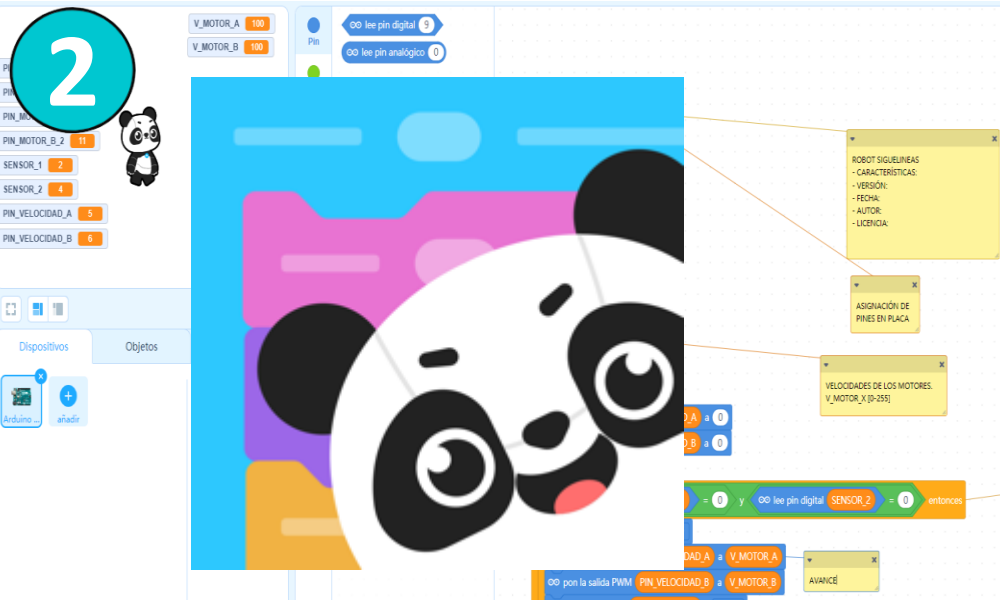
2

V_MOTOR_A 100
V_MOTOR_B 100

PIN
PIN
PIN_MO
PIN_MOTOR_B_2 11
SENSOR_1 2
SENSOR_2 4
PIN_VELOCIDAD_A 5
PIN_VELOCIDAD_B 6

Dispositivos
Objetos
Arduino ...
añadir

Pin
lee pin digital 9
lee pin analógico 0

ROBOT SIGUELINEAS
- CARACTERÍSTICAS:
- VERSIÓN:
- FECHA:
- AUTOR:
- LICENCIA:

ASIGNACIÓN DE PINES EN PLACA

VELOCIDADES DE LOS MOTORES.
V_MOTOR_X [0-255]

D_A a 0
D_B a 0

= 0 y lee pin digital SENSOR_2 = 0 entonces

IDAD_A a V_MOTOR_A
pon la salida PWM PIN_VELOCIDAD_B a V_MOTOR_B

AVANCE